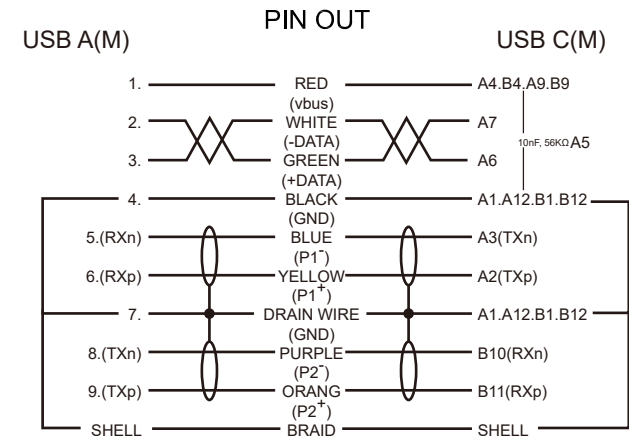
PIN OUT

USB A(M)

USB C(M)

1. RED (vbus) A4.B4.A9.B9

2. WHITE (-DATA) A7

10nF, 56KΩ A5

3. GREEN (+DATA) A6

4. BLACK (GND) A1.A12.B1.B12

5.(RXn) BLUE ($P1^-$) A3(TXn)

6.(RXp) YELLOW ($P1^+$) A2(TXp)

7. DRAIN WIRE (GND) A1.A12.B1.B12

8.(TXn) PURPLE ($P2^-$) B10(RXn)

9.(TXp) ORANG ($P2^+$) B11(RXp)

SHELL BRAID SHELL